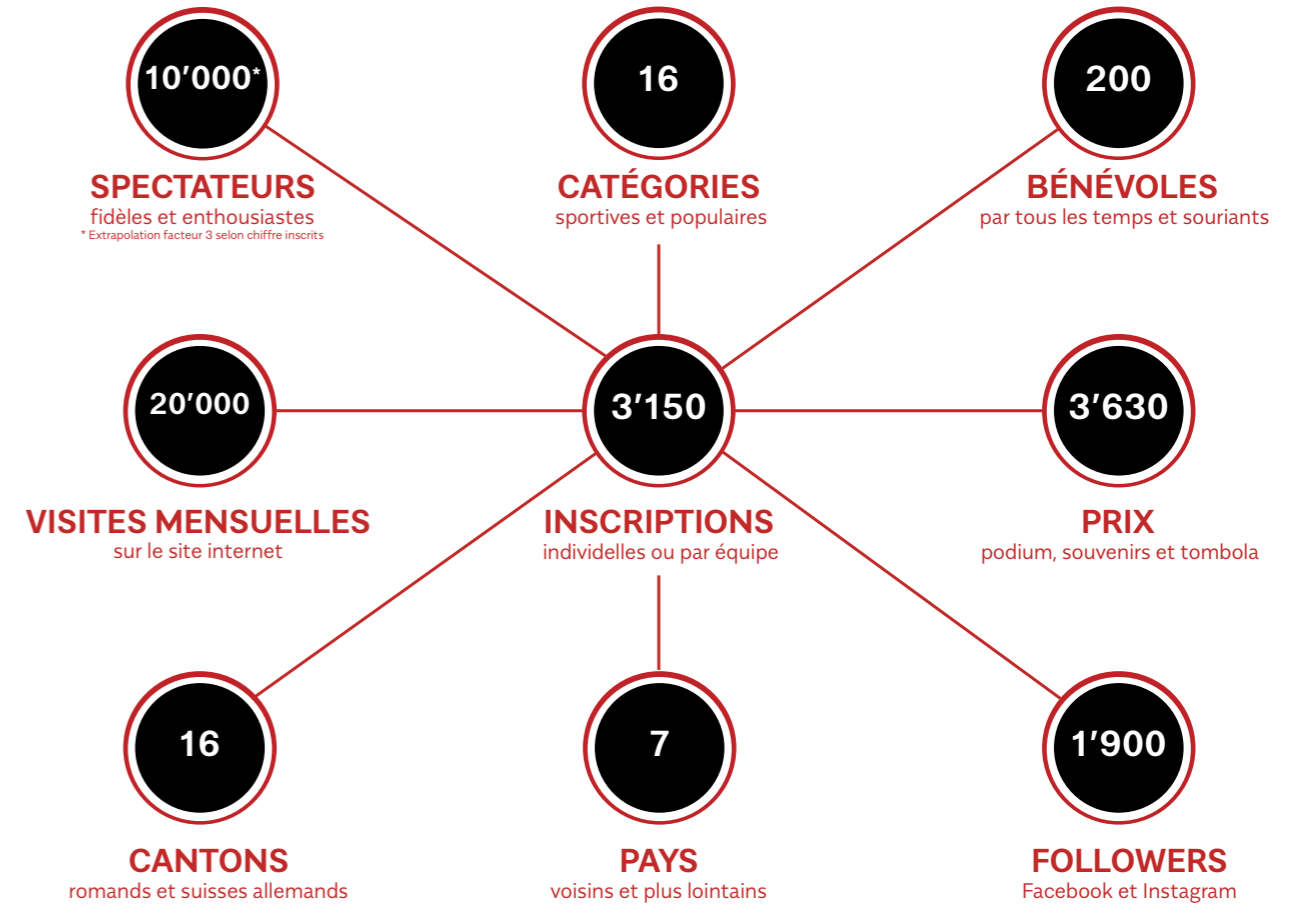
10’000*

SPECTATEURS
fidèles et enthousiastes
* Extrapolation facteur 3 selon chiffre inscrits

16

CATÉGORIES
sportives et populaires

200

BÉNÉVOLES
par tous les temps et souriants

20’000

VISITES MENSUELLES
sur le site internet

3’150

INSCRIPTIONS
individelles ou par équipe

3’630

PRIX
podium, souvenirs et tombola

16

CANTONS
romands et suisses allemands

7

PAYS
voisins et plus lointains

1’900

FOLLOWERS
Facebook et Instagram